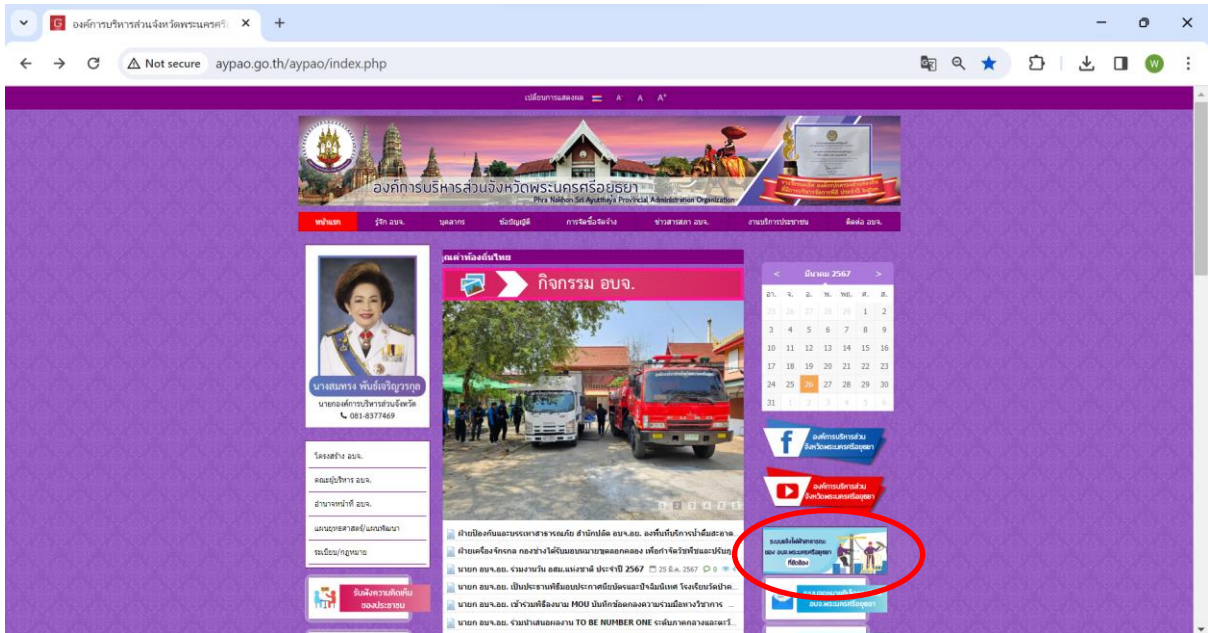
องค์การบริหารส่วนจังหวัดพระนครศรี ×
+
Not secure aypao.go.th/aypao/index.php

เปลี่ยนการแสดงผล A A A

องค์การบริหารส่วนจังหวัดพระนครศรีอยุธยา
Phra Nakhon Sri Ayutthaya Provincial Administration Organization

หน้าแรก | รู้จัก อบจ. | บุคลากร | ข้อบัญญัติ | การจัดซื้อจัดจ้าง | ข่าวสารสภา อบจ. | งานบริการประชาชน | ติดต่อ อบจ.

นางสมทรง พันธ์เจริญวรกุล
นายกองค์การบริหารส่วนจังหวัด
081-8377469

โครงสร้าง อบจ.
คณะผู้บริหาร อบจ.
อำนาจหน้าที่ อบจ.
แผนยุทธศาสตร์/แผนพัฒนา
ระเบียบ/กฎหมาย

รับฟังความคิดเห็นของประชาชน

คุณค่าท้องถิ่นไทย
กิจกรรม อบจ.

ฝ่ายป้องกันและบรรเทาสาธารณภัย สำนักปลัด อบจ.อย. ออกพื้นที่บริการน้ำดื่มสะอาด...
ฝ่ายเครื่องจักรกล กองช่างได้รับมอบหมายขุดลอกคลอง เพื่อกำจัดวัชพืชและปรับปรุง...
นายก อบจ.อย. ร่วมงานวัน อสม.แห่งชาติ ประจำปี 2567 25 มี.ค. 2567 0
นายก อบจ.อย. เป็นประธานพิธีมอบประกาศนียบัตรและปัจฉิมนิเทศ โรงเรียนวัดป่าค...
นายก อบจ.อย. เข้าร่วมพิธีลงนาม MOU บันทึกข้อตกลงความร่วมมือทางวิชาการ ...
นายก อบจ.อย. ร่วมนำเสนอผลงาน TO BE NUMBER ONE ระดับภาคกลางและตะวั...

< มีนาคม 2567 >
| อา. | จ. | อ. | พ. | พฤ. | ศ. | ส. |
|---|---|---|---|---|---|---|
| 25 | 26 | 27 | 28 | 29 | 1 | 2 |
| 3 | 4 | 5 | 6 | 7 | 8 | 9 |
| 10 | 11 | 12 | 13 | 14 | 15 | 16 |
| 17 | 18 | 19 | 20 | 21 | 22 | 23 |
| 24 | 25 | 26 | 27 | 28 | 29 | 30 |
| 31 | 1 | 2 | 3 | 4 | 5 | 6 |

องค์การบริหารส่วนจังหวัดพระนครศรีอยุธยา
องค์การบริหารส่วนจังหวัดพระนครศรีอยุธยา
ระบบแจ้งให้ฝึกอาชีพ ของ อบจ.พระนครศรีอยุธยา ที่ติดต่อ
อบจ.พระนครศรีอยุธยา